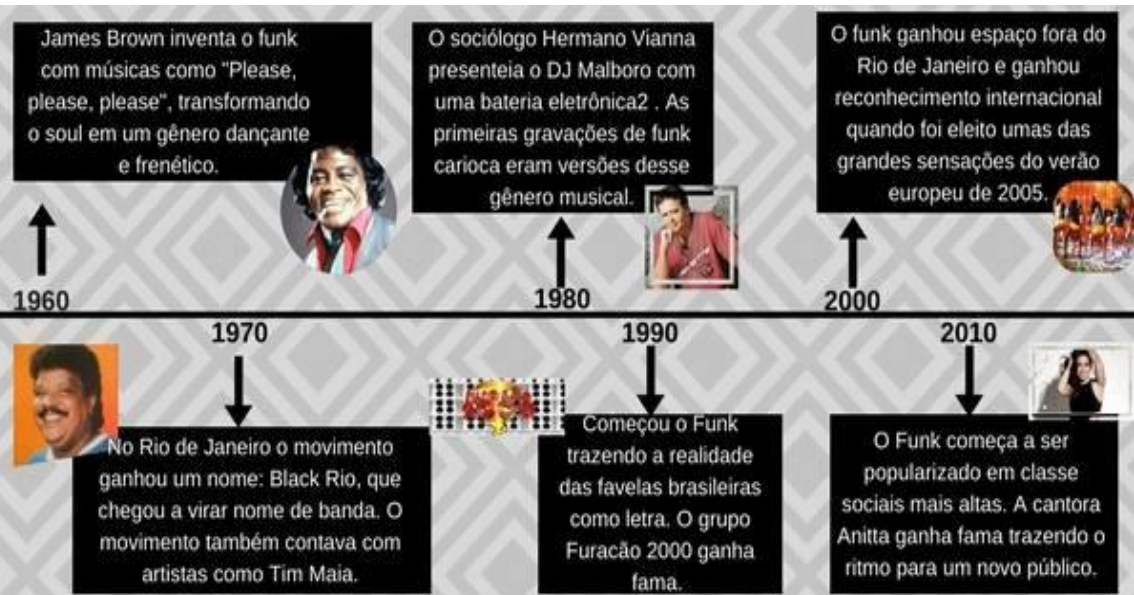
James Brown inventa o funk com músicas como "Please, please, please", transformando o soul em um gênero dançante e frenético.

1960

O sociólogo Hermano Vianna presenteia o DJ Malboro com uma bateria eletrônica2 . As primeiras gravações de funk carioca eram versões desse gênero musical.

1980

O funk ganhou espaço fora do Rio de Janeiro e ganhou reconhecimento internacional quando foi eleito umas das grandes sensações do verão europeu de 2005.

2000

1970

No Rio de Janeiro o movimento ganhou um nome: Black Rio, que chegou a virar nome de banda. O movimento também contava com artistas como Tim Maia.

1990

Começou o Funk trazendo a realidade das favelas brasileiras como letra. O grupo Furacão 2000 ganha fama.

2010

O Funk começa a ser popularizado em classe sociais mais altas. A cantora Anitta ganha fama trazendo o ritmo para um novo público.